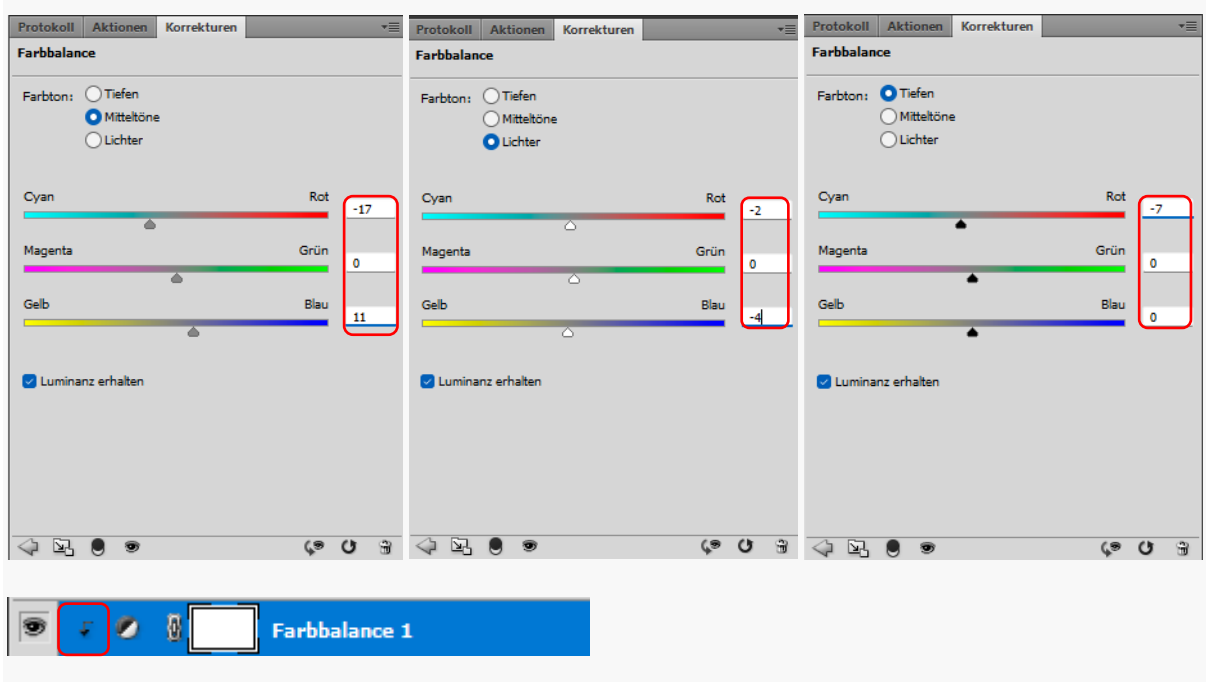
Protokoll Aktionen Korrekturen

Farbbalance

Farbton: Tiefen
Mitteltöne
Lichter

Cyan Rot -17

Magenta Grün 0

Gelb Blau 11

Luminanz erhalten

Protokoll Aktionen Korrekturen

Farbbalance

Farbton: Tiefen
Mitteltöne
Lichter

Cyan Rot -2

Magenta Grün 0

Gelb Blau -4

Luminanz erhalten

Protokoll Aktionen Korrekturen

Farbbalance

Farbton: Tiefen
Mitteltöne
Lichter

Cyan Rot -7

Magenta Grün 0

Gelb Blau 0

Luminanz erhalten

Farbbalance 1